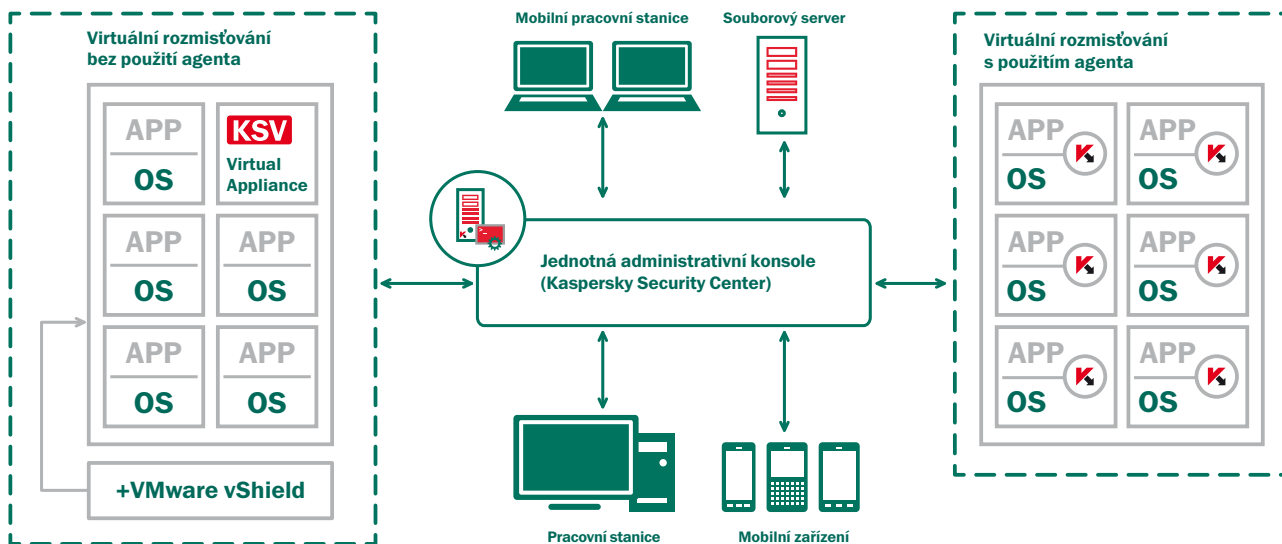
Virtuální rozmísťování bez použití agenta

APP
OS

KSV
Virtual Appliance

APP
OS

APP
OS

APP
OS

APP
OS

+VMware vShield

Mobilní pracovní stanice

Souborový server

Jednotná administrativní konsole (Kaspersky Security Center)

Pracovní stanice

Mobilní zařízení

Virtuální rozmísťování s použitím agenta

APP
OS

APP
OS

APP
OS

APP
OS

APP
OS

APP
OS